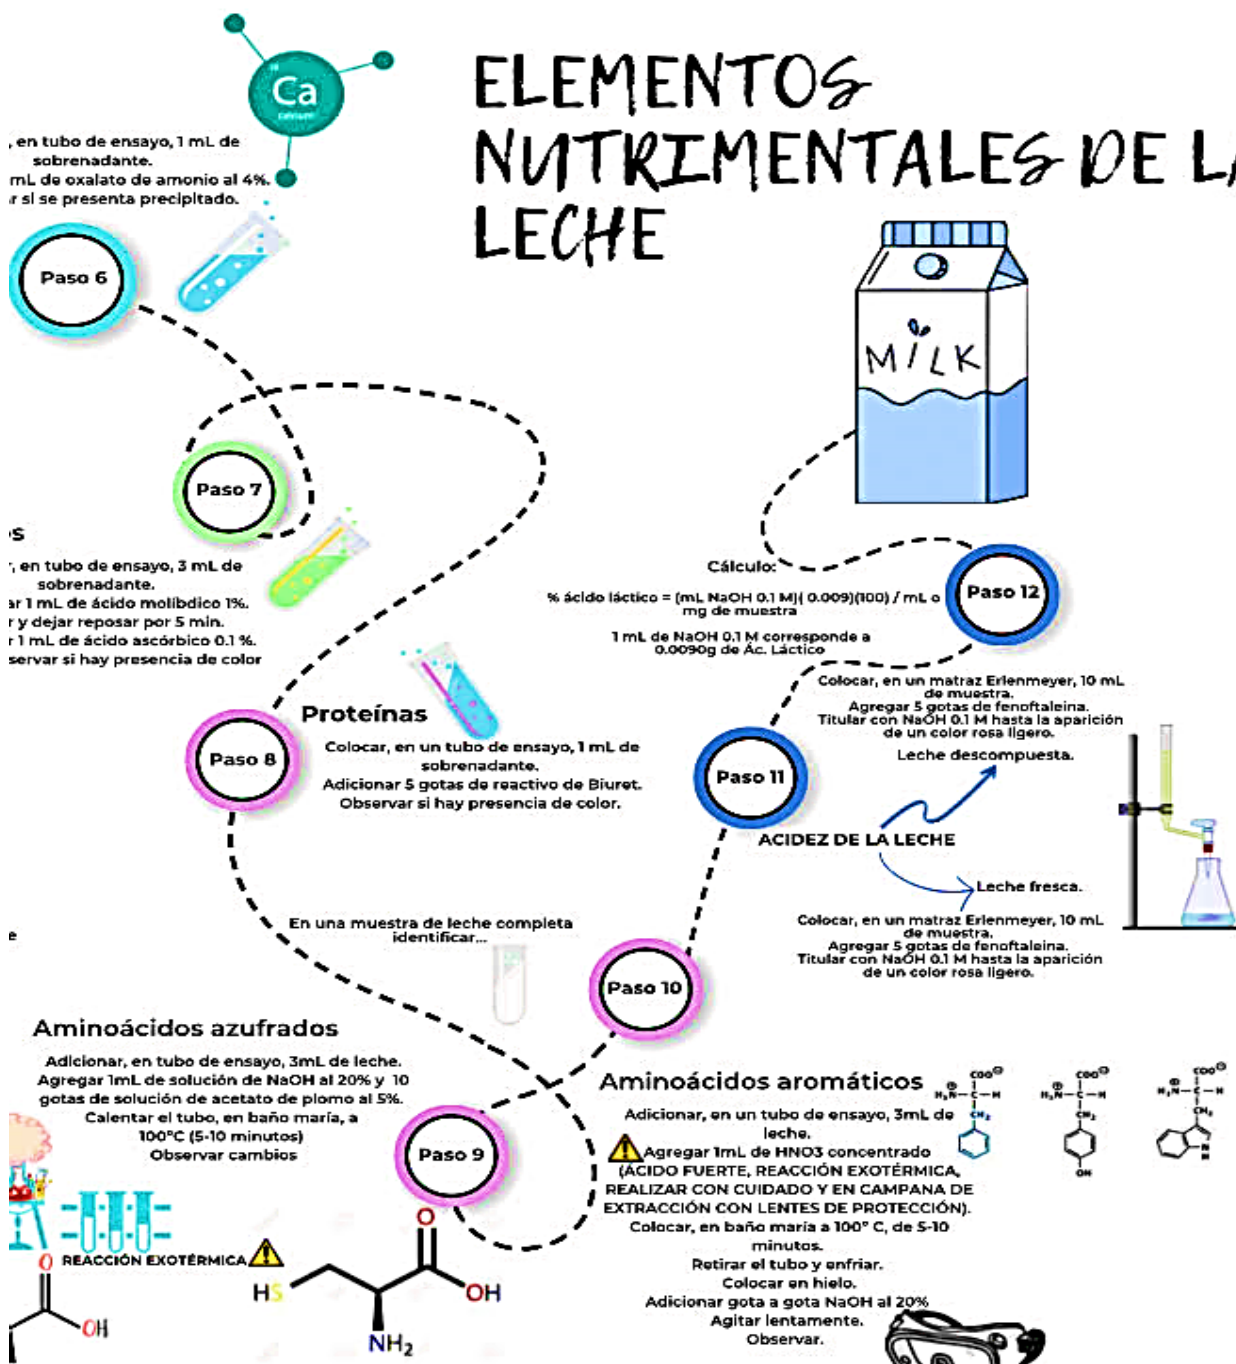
Ca

ELEMENTOS NUTRIMENTALES DE L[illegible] LECHE

, en tubo de ensayo, 1 mL de sobrenadante.
mL de oxalato de amonio al 4%.
r si se presenta precipitado.

Paso 6

Paso 7

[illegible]s
, en tubo de ensayo, 3 mL de sobrenadante.
ar 1 mL de ácido molíbdico 1%.
r y dejar reposar por 5 min.
r 1 mL de ácido ascórbico 0.1 %.
servar si hay presencia de color

MILK

Cálculo:
% ácido láctico = (mL NaOH 0.1 M)( 0.009)(100) / mL o mg de muestra
1 mL de NaOH 0.1 M corresponde a 0.0090g de Ác. Láctico

Paso 12

Colocar, en un matraz Erlenmeyer, 10 mL de muestra.
Agregar 5 gotas de fenoftaleina.
Titular con NaOH 0.1 M hasta la aparición de un color rosa ligero.
Leche descompuesta.

Proteínas
Colocar, en un tubo de ensayo, 1 mL de sobrenadante.
Adicionar 5 gotas de reactivo de Biuret.
Observar si hay presencia de color.

Paso 8

Paso 11

ACIDEZ DE LA LECHE

Leche fresca.
Colocar, en un matraz Erlenmeyer, 10 mL de muestra.
Agregar 5 gotas de fenoftaleina.
Titular con NaOH 0.1 M hasta la aparición de un color rosa ligero.

En una muestra de leche completa identificar...

Paso 10

Aminoácidos azufrados
Adicionar, en tubo de ensayo, 3mL de leche.
Agregar 1mL de solución de NaOH al 20% y 10 gotas de solución de acetato de plomo al 5%.
Calentar el tubo, en baño maría, a 100°C (5-10 minutos)
Observar cambios

Paso 9

Aminoácidos aromáticos
Adicionar, en un tubo de ensayo, 3mL de leche.
Agregar 1mL de HNO3 concentrado (ÁCIDO FUERTE, REACCIÓN EXOTÉRMICA, REALIZAR CON CUIDADO Y EN CAMPANA DE EXTRACCIÓN CON LENTES DE PROTECCIÓN).
Colocar, en baño maría a 100° C, de 5-10 minutos.
Retirar el tubo y enfriar.
Colocar en hielo.
Adicionar gota a gota NaOH al 20%
Agitar lentamente.
Observar.

REACCIÓN EXOTÉRMICA

HS O OH NH$_2$

O OH

COO$^{\ominus}$ H$_3$N—C—H CH$_2$

COO$^{\ominus}$ H$_3$N—C—H CH$_2$ OH

COO$^{\ominus}$ H$_3$N—C—H CH$_2$ N H